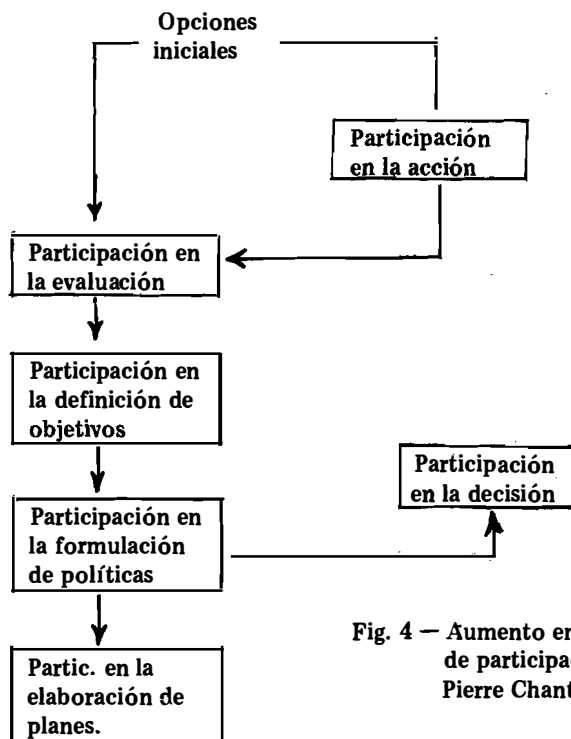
Opciones iniciales

Participación en la acción

Participación en la evaluación

Participación en la definición de objetivos

Participación en la decisión

Participación en la formulación de políticas

Partic. en la elaboración de planes.

Fig. 4 — Aumento en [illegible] de participa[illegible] Pierre Chant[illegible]